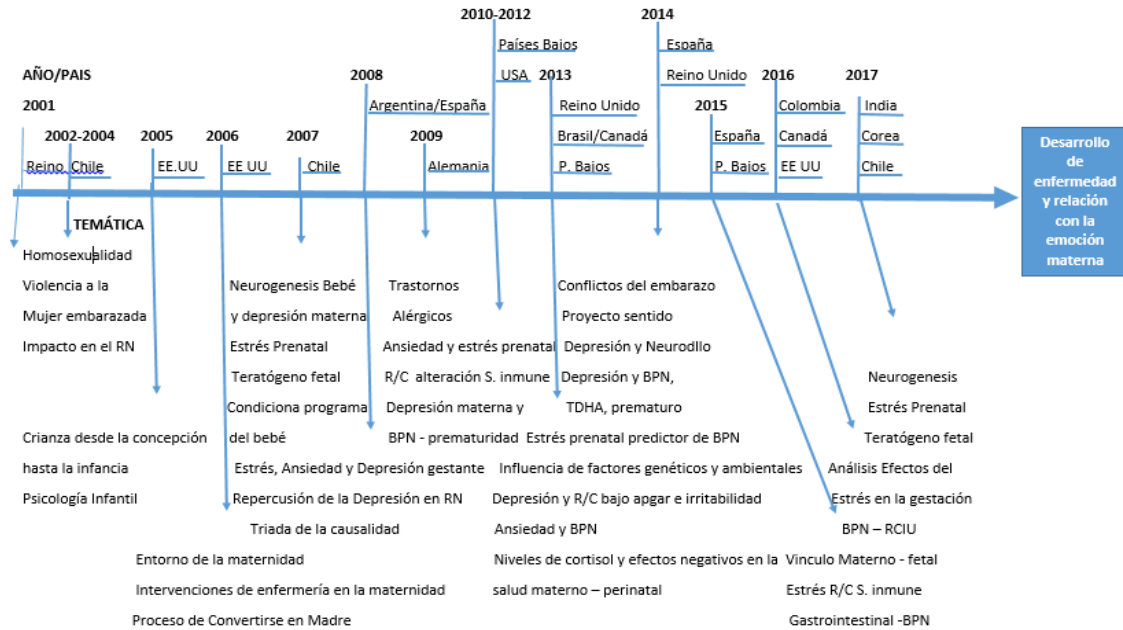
AÑO/PAIS

2001

2002-2004

Reino. Chile

2005

EE.UU

2006

EE UU

2007

Chile

2008

Argentina/España

2009

Alemania

2010-2012

Países Bajos

USA

2013

Reino Unido

Brasil/Canadá

P. Bajos

2014

España

Reino Unido

2015

España

P. Bajos

2016

Colombia

Canadá

EE UU

2017

India

Corea

Chile

Desarrollo de enfermedad y relación con la emoción materna

TEMÁTICA

Homosexualidad

Violencia a la

Mujer embarazada

Impacto en el RN

Crianza desde la concepción

hasta la infancia

Psicología Infantil

Neurogenesis Bebé

y depresión materna

Estrés Prenatal

Teratógeno fetal

Condiciona programa

del bebé

Estrés, Ansiedad y Depresión gestante

Repercusión de la Depresión en RN

Triada de la causalidad

Entorno de la maternidad

Intervenciones de enfermería en la maternidad

Proceso de Convertirse en Madre

Trastornos

Alérgicos

Ansiedad y estrés prenatal

R/C alteración S. inmune

Depresión materna y

BPN - prematuridad

Conflictos del embarazo

Proyecto sentido

Depresión y Neurodllo

Depresión y BPN,

TDHA, prematuro

Estrés prenatal predictor de BPN

Influencia de factores genéticos y ambientales

Depresión y R/C bajo apgar e irritabilidad

Ansiedad y BPN

Niveles de cortisol y efectos negativos en la

salud materno – perinatal

Neurogenesis

Estrés Prenatal

Teratógeno fetal

Análisis Efectos del

Estrés en la gestación

BPN – RCIU

Vinculo Materno - fetal

Estrés R/C S. inmune

Gastrointestinal -BPN